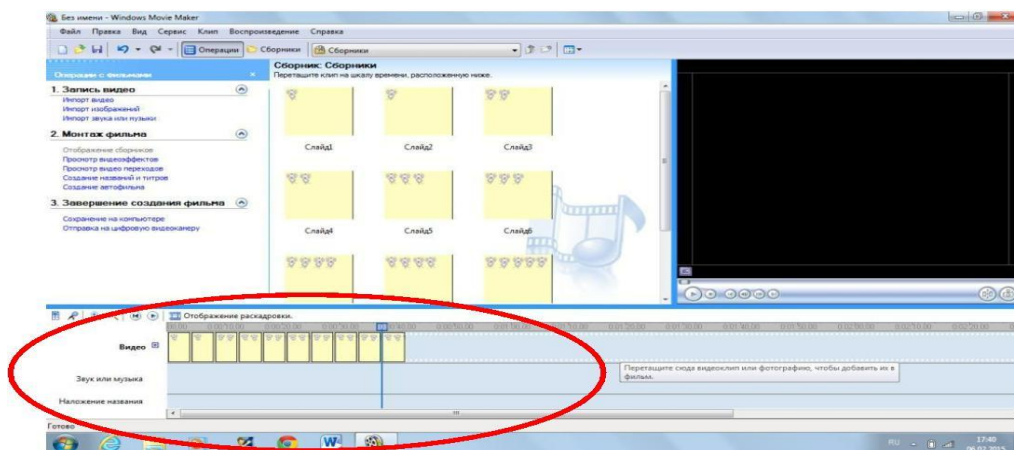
Без имени - Windows Movie Maker

Файл Правка Вид Сервис Клип Воспроизведение Справка

Операции Сборники Сборники

Операции с фильмами

1. Запись видео
Импорт видео
Импорт изображений
Импорт звука или музыки

2. Монтаж фильма
Отображение сборников
Просмотр видеоэффектов
Просмотр видео переходов
Создание названий и титров
Создание автофильма

3. Завершение создания фильма
Сохранение на компьютере
Отправка на цифровую видеокамеру

Сборник: Сборники
Перетащите клип на шкалу времени, расположенную ниже.

Слайд1 Слайд2 Слайд3
Слайд4 Слайд5 Слайд6

Отображение раскадровки.

Видео
Звук или музыка
Наложение названия

Перетащите сюда видеоклип или фотографию, чтобы добавить их в фильм.

Готово

RU 17:40